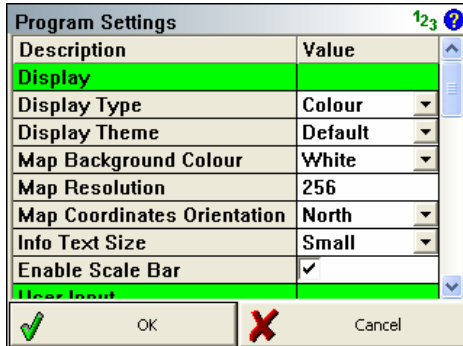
Program Settings $1_2 3$ ?

| Description | Value |
|---|---|
| Display | |
| Display Type | Colour |
| Display Theme | Default |
| Map Background Colour | White |
| Map Resolution | 256 |
| Map Coordinates Orientation | North |
| Info Text Size | Small |
| Enable Scale Bar | ✓ |
| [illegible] | |

OK

Cancel